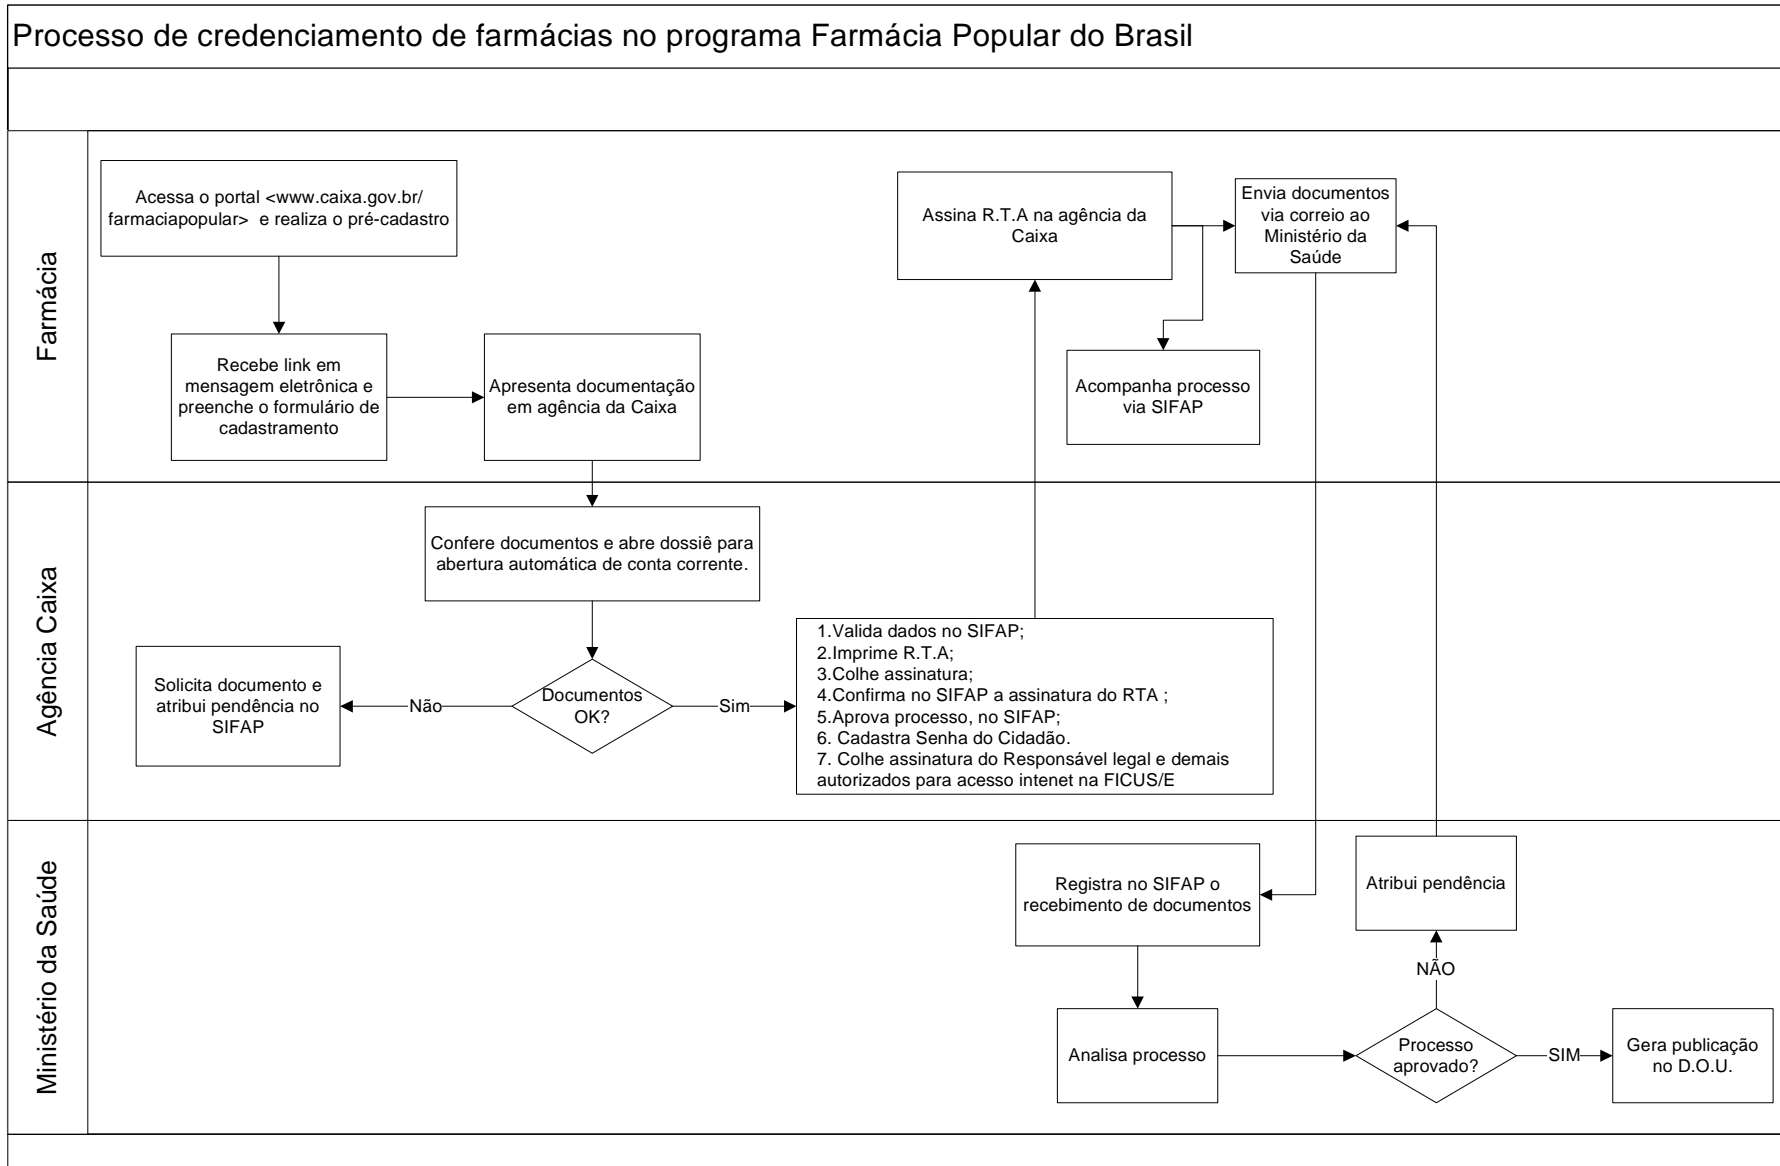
Processo de credenciamento de farmácias no programa Farmácia Popular do Brasil

Farmácia

Acessa o portal <www.caixa.gov.br/farmaciapopular> e realiza o pré-cadastro

Recebe link em mensagem eletrônica e preenche o formulário de cadastramento

Apresenta documentação em agência da Caixa

Assina R.T.A na agência da Caixa

Envia documentos via correio ao Ministério da Saúde

Acompanha processo via SIFAP

Agência Caixa

Confere documentos e abre dossiê para abertura automática de conta corrente.

Solicita documento e atribui pendência no SIFAP

Não

Documentos OK?

Sim

1.Valida dados no SIFAP;
2.Imprime R.T.A;
3.Colhe assinatura;
4.Confirma no SIFAP a assinatura do RTA ;
5.Aprova processo, no SIFAP;
6. Cadastra Senha do Cidadão.
7. Colhe assinatura do Responsável legal e demais autorizados para acesso intenet na FICUS/E

Ministério da Saúde

Registra no SIFAP o recebimento de documentos

Atribui pendência

NÃO

Analisa processo

Processo aprovado?

SIM

Gera publicação no D.O.U.